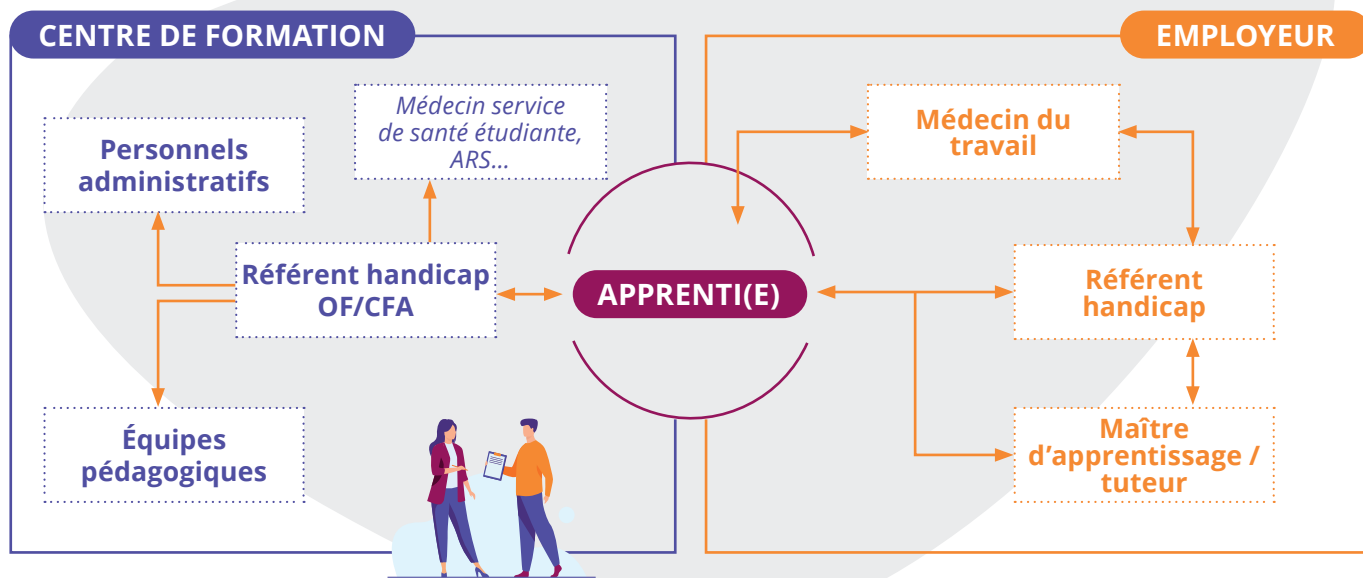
CENTRE DE FORMATION

EMPLOYEUR

Médecin service de santé étudiante, ARS...

Personnels administratifs

Référent handicap OF/CFA

Équipes pédagogiques

APPRENTI(E)

Médecin du travail

Référent handicap

Maître d'apprentissage / tuteur